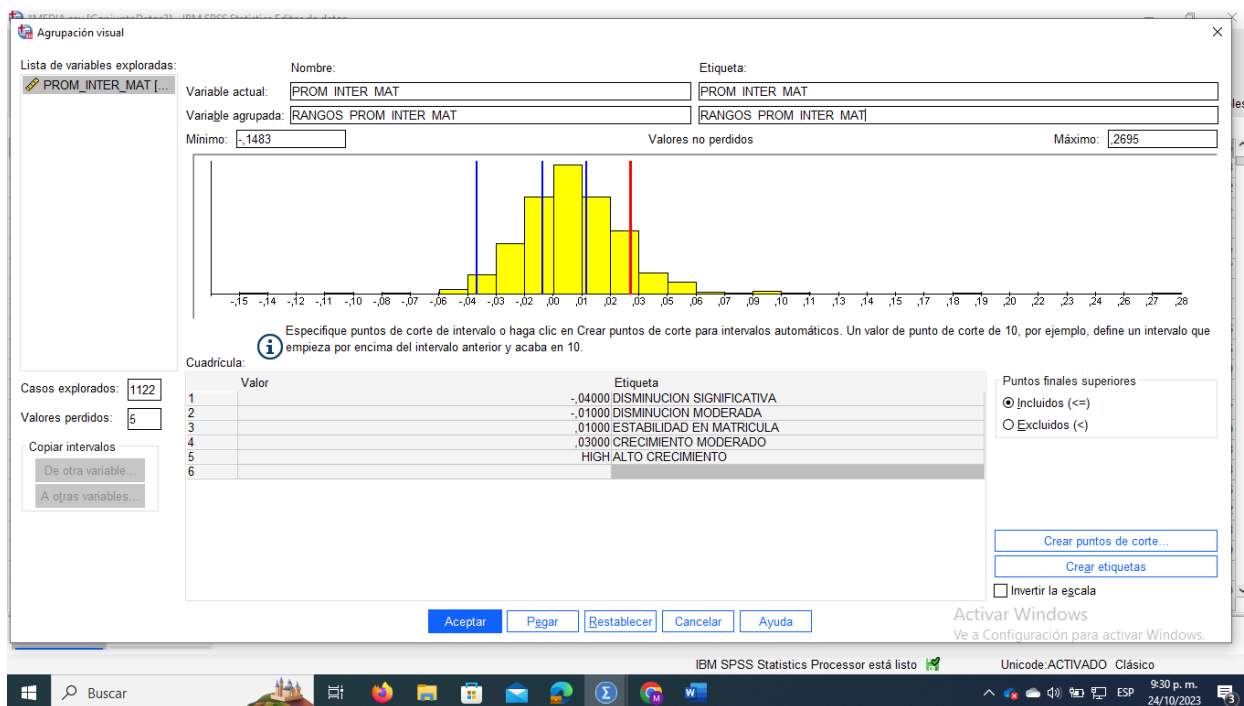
Agrupación visual

Lista de variables exploradas:
PROM_INTER_MAT [...

Nombre:
Etiqueta:
Variable actual: PROM_INTER_MAT
PROM_INTER_MAT
Variable agrupada: RANGOS_PROM_INTER_MAT
RANGOS_PROM_INTER_MAT

Mínimo: -,1483
Valores no perdidos
Máximo: ,2695

-,15 -,14 -,12 -,11 -,10 -,08 -,07 -,06 -,04 -,03 -,02 ,00 ,01 ,02 ,03 ,05 ,06 ,07 ,09 ,10 ,11 ,13 ,14 ,15 ,17 ,18 ,19 ,20 ,22 ,23 ,24 ,26 ,27 ,28

Especifique puntos de corte de intervalo o haga clic en Crear puntos de corte para intervalos automáticos. Un valor de punto de corte de 10, por ejemplo, define un intervalo que empieza por encima del intervalo anterior y acaba en 10.

Cuadrícula:

| | Valor | Etiqueta |
|---|---|---|
| 1 | -,04000 | DISMINUCION SIGNIFICATIVA |
| 2 | -,01000 | DISMINUCION MODERADA |
| 3 | ,01000 | ESTABILIDAD EN MATRICULA |
| 4 | ,03000 | CRECIMIENTO MODERADO |
| 5 | HIGH | ALTO CRECIMIENTO |
| 6 | | |

Casos explorados: 1122
Valores perdidos: 5

Copiar intervalos
De otra variable...
A otras variables...

Puntos finales superiores
Incluidos (<=)
Excluidos (<)

Crear puntos de corte...
Crear etiquetas
Invertir la escala

Aceptar Pegar Restablecer Cancelar Ayuda

Activar Windows
Ve a Configuración para activar Windows.

IBM SPSS Statistics Processor está listo
Unicode:ACTIVADO Clásico

Buscar
ESP 9:30 p. m. 24/10/2023